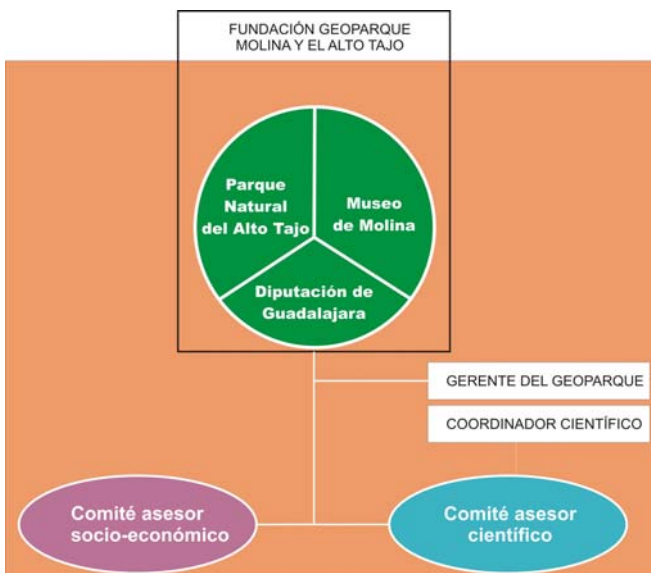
FUNDACIÓN GEOPARQUE MOLINA Y EL ALTO TAJO

Parque Natural del Alto Tajo

Museo de Molina

Diputación de Guadalajara

GERENTE DEL GEOPARQUE

COORDINADOR CIENTÍFICO

Comité asesor socio-económico

Comité asesor científico